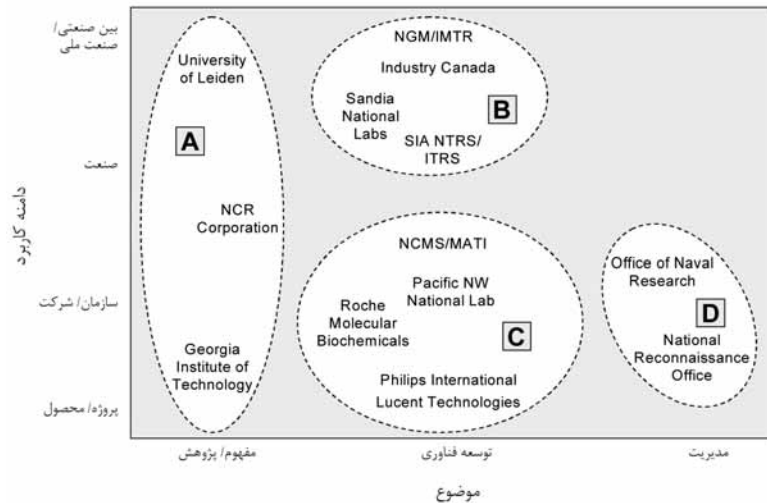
بین صنعتی/ صنعت ملی

صنعت

سازمان/ شرکت

پروژه/ محصول

دامنه کاربرد

University of Leiden

A

NCR Corporation

Georgia Institute of Technology

NGM/IMTR

Industry Canada

Sandia National Labs

B

SIA NTRS/ ITRS

NCMS/MATI

Pacific NW National Lab

Roche Molecular Biochemicals

C

Philips International

Lucent Technologies

Office of Naval Research

D

National Reconnaissance Office

مفهوم/ پژوهش

توسعه فناوری

مدیریت

موضوع